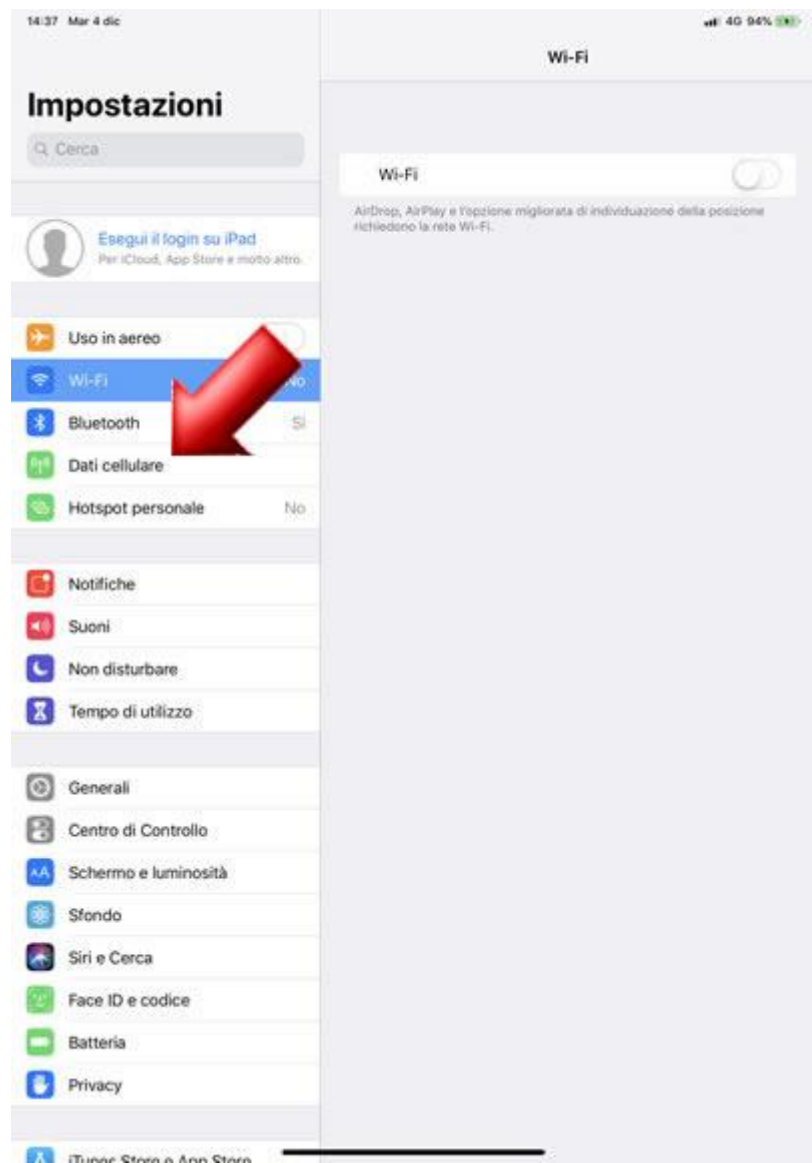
14:37 Mar 4 dic

4G 94%

Wi-Fi

Impostazioni

Cerca

Wi-Fi

AirDrop, AirPlay e l'opzione migliorata di individuazione della posizione richiedono la rete Wi-Fi.

Esegui il login su iPad
Per iCloud, App Store e molto altro.

Uso in aereo

Wi-Fi No

Bluetooth Sì

Dati cellulare

Hotspot personale No

Notifiche

Suoni

Non disturbare

Tempo di utilizzo

Generali

Centro di Controllo

Schermo e luminosità

Sfondo

Siri e Cerca

Face ID e codice

Batteria

Privacy

iTunes Store e App Store